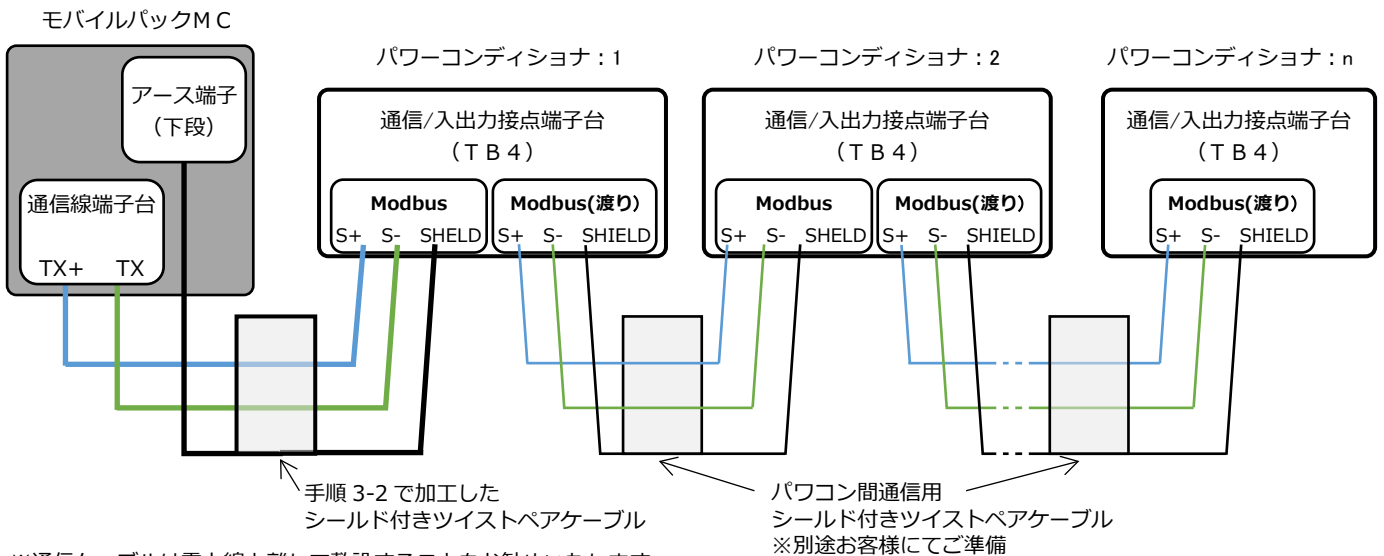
モバイルパックＭＣ

アース端子
（下段）

通信線端子台

TX＋　TX

パワーコンディショナ：1

通信/入出力接点端子台
（ＴＢ４）

Modbus
S+ S- SHIELD

Modbus(渡り)
S+ S- SHIELD

パワーコンディショナ：2

通信/入出力接点端子台
（ＴＢ４）

Modbus
S+ S- SHIELD

Modbus(渡り)
S+ S- SHIELD

パワーコンディショナ：n

通信/入出力接点端子台
（ＴＢ４）

Modbus(渡り)
S+ S- SHIELD

手順 3-2 で加工した
シールド付きツイストペアケーブル

パワコン間通信用
シールド付きツイストペアケーブル
※別途お客様にてご準備

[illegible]